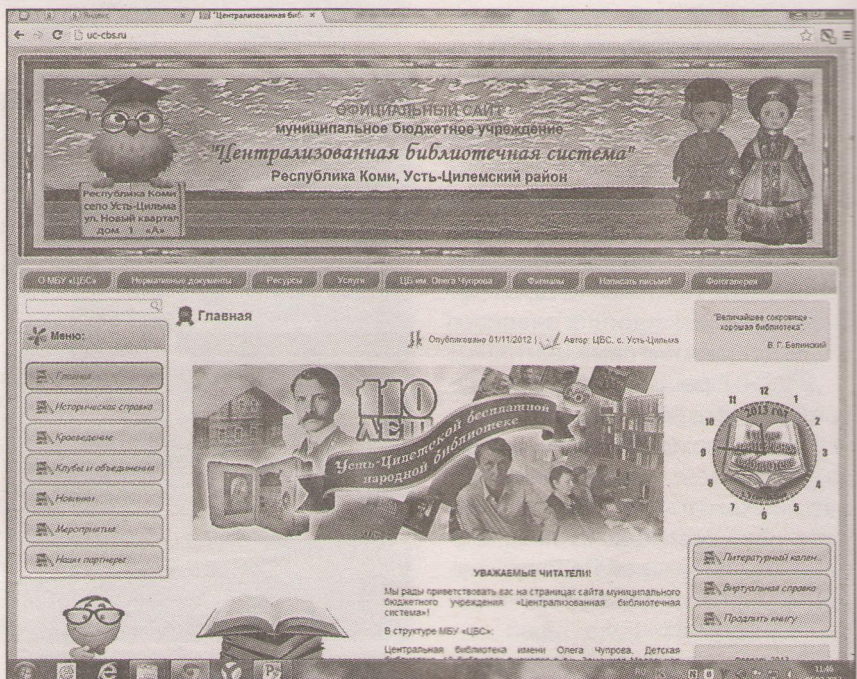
Яндекс
"Централизованная биб ×
uc-cbs.ru

ОФИЦИАЛЬНЫЙ САЙТ
муниципальное бюджетное учреждение
"Централизованная библиотечная система"
Республика Коми, Усть-Цилемский район

Республика Коми
село Усть-Цильма
ул. Новый квартал
дом 1 «А»

О МБУ «ЦБС» | Нормативные документы | Ресурсы | Услуги | ЦБ им. Олега Чупрова | Филиалы | Написать письмо! | Фотогалерея

Меню:
Главная
Историческая справка
Краеведение
Клубы и объединения
Новинки
Мероприятия
Наши партнеры

Главная
Опубликовано 01/11/2012 | Автор: ЦБС, с. Усть-Цильма

110 лет
Усть-Цилемской бесплатной народной библиотеке

"Величайшее сокровище - хорошая библиотека".
В. Г. Белинский

12 1 2 3 4 5 6 7 8 9 10 11
2013 год

УВАЖАЕМЫЕ ЧИТАТЕЛИ!
Мы рады приветствовать вас на страницах сайта муниципального бюджетного учреждения «Централизованная библиотечная система»!
В структуре МБУ «ЦБС»:
Центральная библиотека имени Олега Чупрова, Детская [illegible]

Литературный календ...
Виртуальная справка
Продлить книгу

11:46